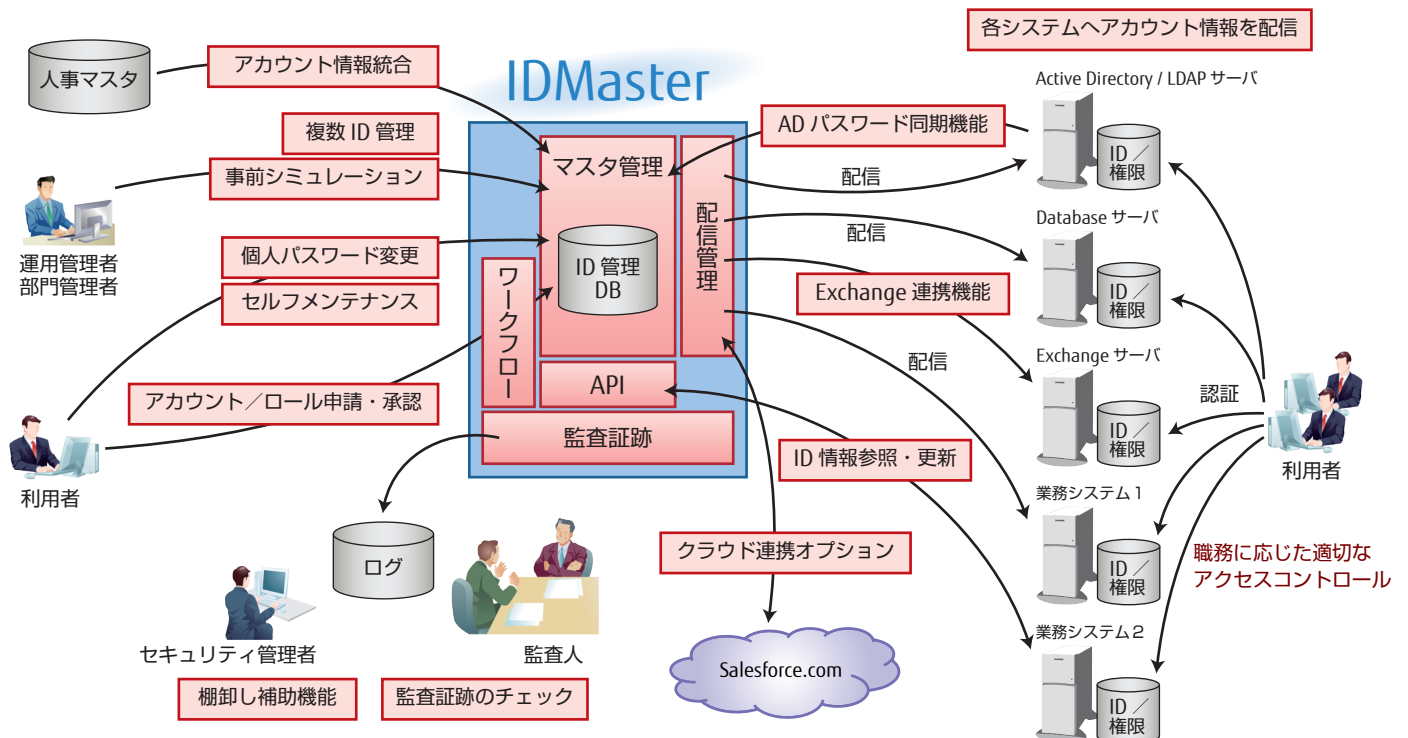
各システムへアカウント情報を配信

人事マスタ

アカウント情報統合

IDMaster

Active Directory / LDAP サーバ

複数 ID 管理

AD パスワード同期機能

マスタ管理

ID／権限

事前シミュレーション

配信

配信管理

Database サーバ

運用管理者
部門管理者

個人パスワード変更

ID 管理 DB

配信

ID／権限

セルフメンテナンス

ワークフロー

Exchange 連携機能

配信

Exchange サーバ

API

認証

アカウント／ロール申請・承認

ID／権限

監査証跡

利用者

利用者

ID 情報参照・更新

業務システム 1

ログ

ID／権限

職務に応じた適切なアクセスコントロール

クラウド連携オプション

業務システム 2

セキュリティ管理者

監査人

Salesforce.com

ID／権限

棚卸し補助機能

監査証跡のチェック